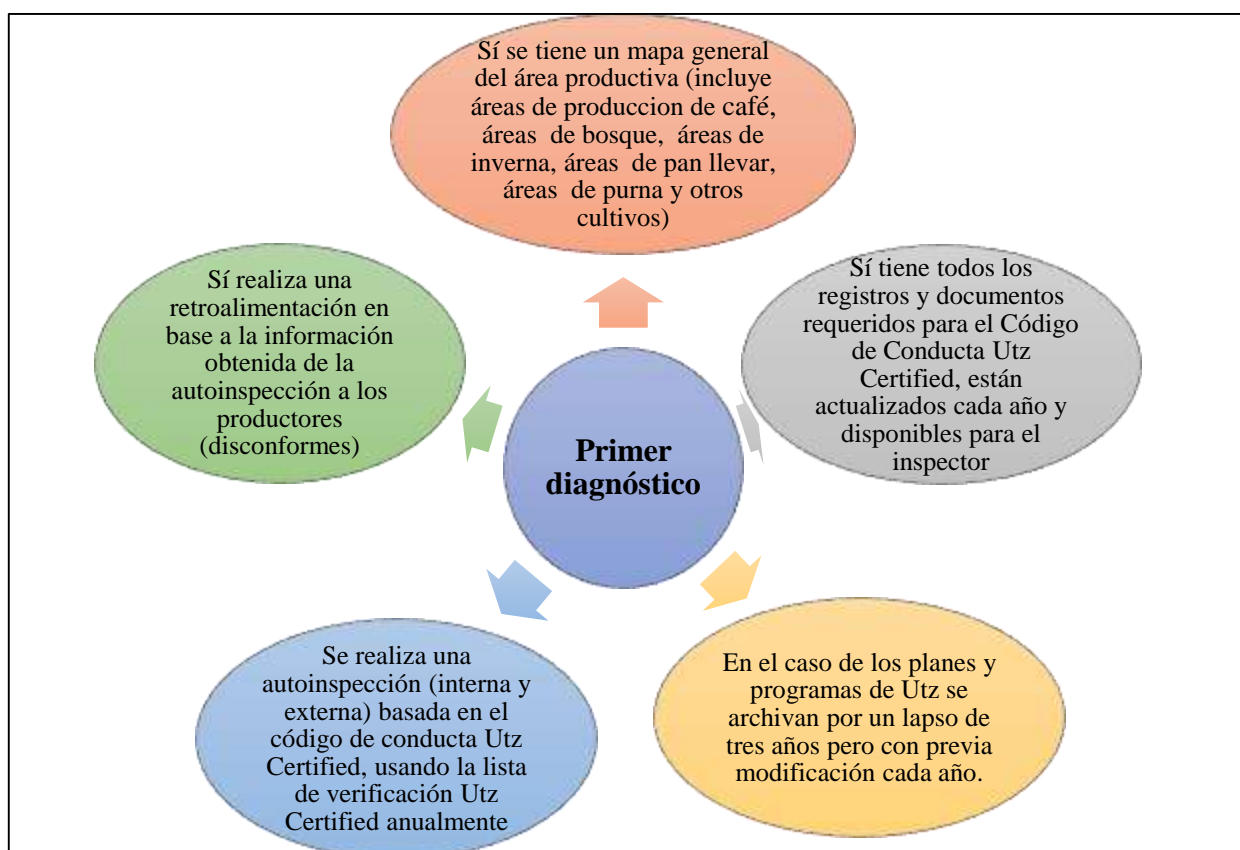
Sí se tiene un mapa general del área productiva (incluye áreas de produccion de café, áreas de bosque, áreas de inverna, áreas de pan llevar, áreas de purna y otros cultivos)

Sí tiene todos los registros y documentos requeridos para el Código de Conducta Utz Certified, están actualizados cada año y disponibles para el inspector

En el caso de los planes y programas de Utz se archivan por un lapso de tres años pero con previa modificación cada año.

Se realiza una autoinspección (interna y externa) basada en el código de conducta Utz Certified, usando la lista de verificación Utz Certified anualmente

Sí realiza una retroalimentación en base a la información obtenida de la autoinspección a los productores (disconformes)

Primer diagnóstico